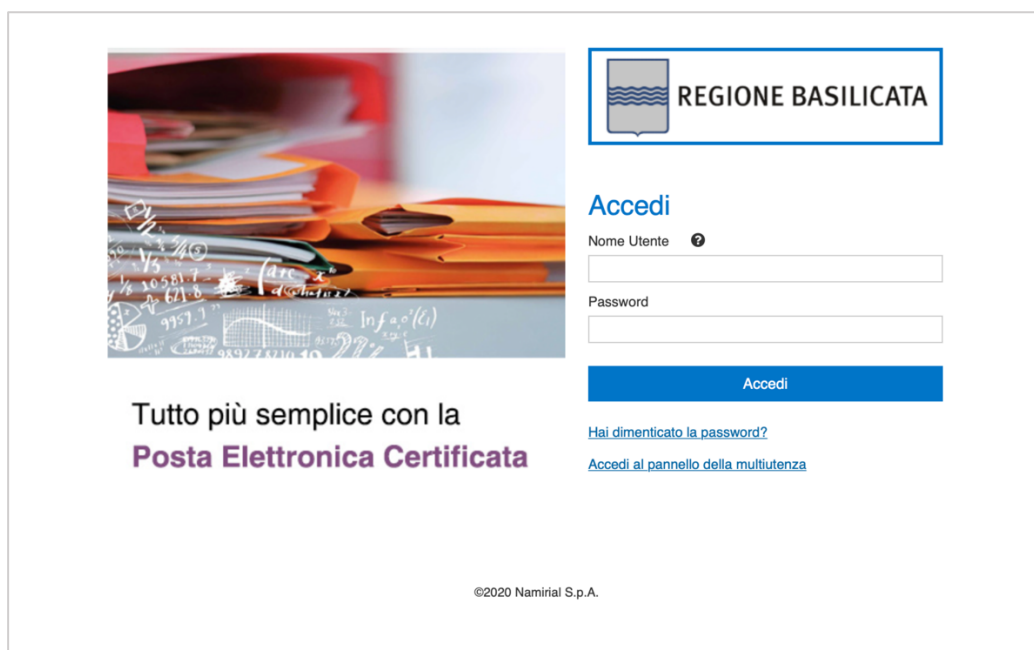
REGIONE BASILICATA

Accedi

Nome Utente

Password

Accedi

Hai dimenticato la password?

Accedi al pannello della multiutenza

Tutto più semplice con la
Posta Elettronica Certificata

©2020 Namirial S.p.A.